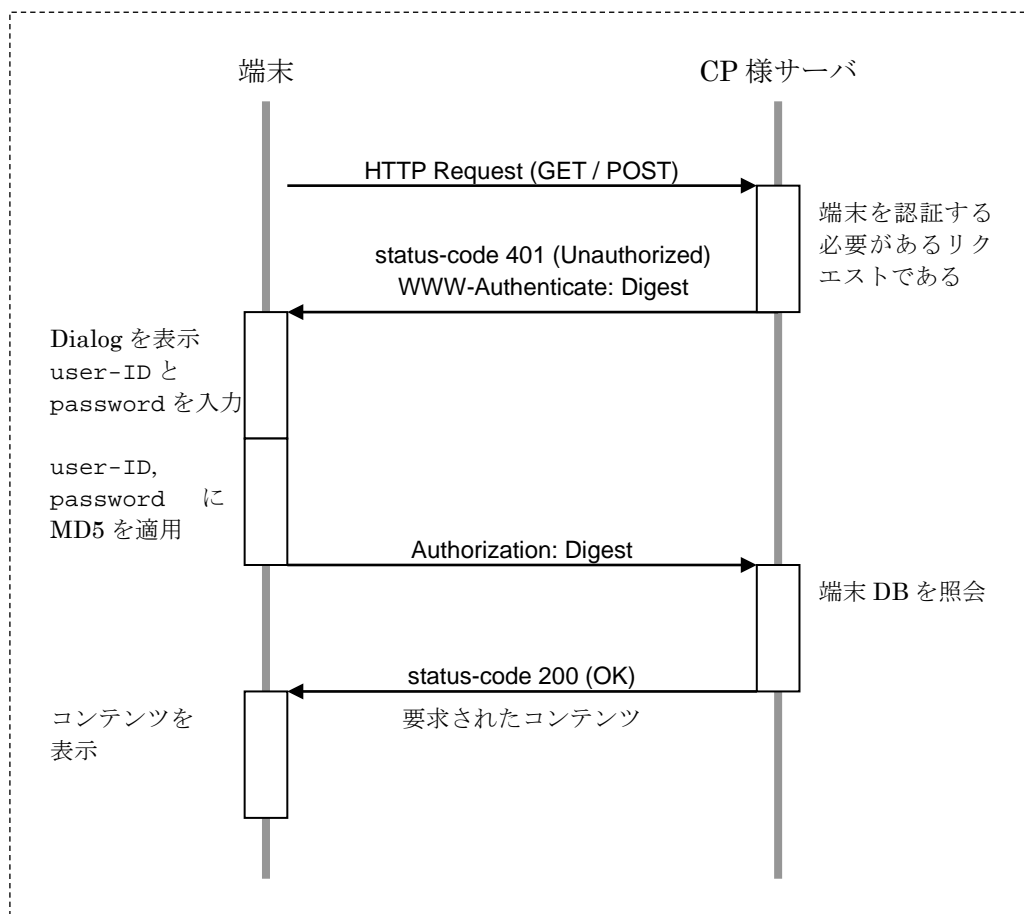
端末

CP 様サーバ

HTTP Request (GET / POST)

端末を認証する必要があるリクエストである

status-code 401 (Unauthorized)
WWW-Authenticate: Digest

Dialog を表示
user-ID と password を入力

user-ID, password に MD5 を適用

Authorization: Digest

端末 DB を照会

status-code 200 (OK)

要求されたコンテンツ

コンテンツを表示